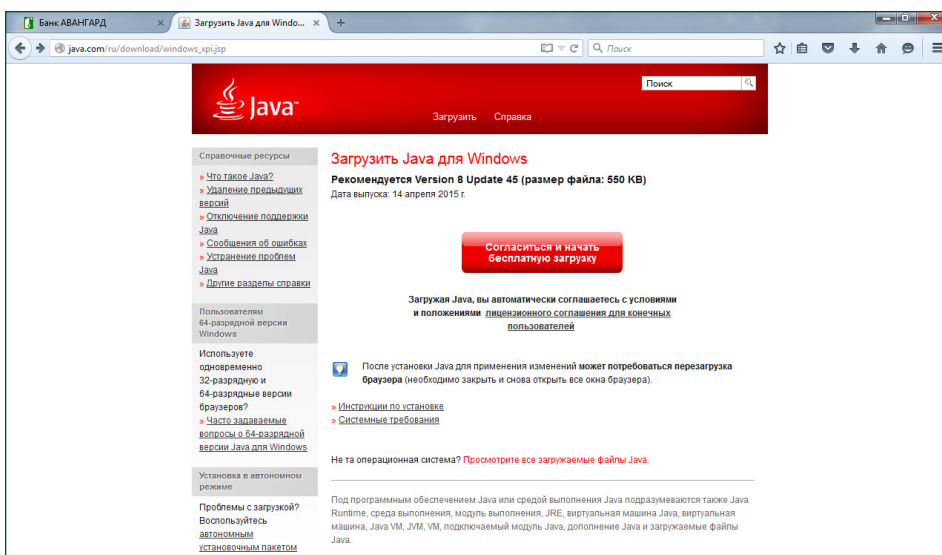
Банк АВАНГАРД
Загрузить Java для Windo...
java.com/ru/download/windows_xpi.jsp
Поиск

Java
Поиск
Загрузить Справка

Справочные ресурсы
» Что такое Java?
» Удаление предыдущих версий
» Отключение поддержки Java
» Сообщения об ошибках
» Устранение проблем Java
» Другие разделы справки

Пользователям 64-разрядной версии Windows
Используете одновременно 32-разрядные и 64-разрядные версии браузеров?
» Часто задаваемые вопросы о 64-разрядной версии Java для Windows

Установка в автономном режиме
Проблемы с загрузкой? Воспользуйтесь автономным установочным пакетом

Загрузить Java для Windows
Рекомендуется Version 8 Update 45 (размер файла: 550 KB)
Дата выпуска: 14 апреля 2015 г.

Согласиться и начать бесплатную загрузку

Загружая Java, вы автоматически соглашаетесь с условиями и положениями лицензионного соглашения для конечных пользователей

После установки Java для применения изменений может потребоваться перезагрузка браузера (необходимо закрыть и снова открыть все окна браузера).

» Инструкции по установке
» Системные требования

Не та операционная система? Просмотрите все загружаемые файлы Java.

Под программным обеспечением Java или средой выполнения Java подразумеваются также Java Runtime, среда выполнения, модуль выполнения, JRE, виртуальная машина Java, виртуальная машина, Java VM, JVM, VM, подключаемый модуль Java, дополнение Java и загружаемые файлы Java.